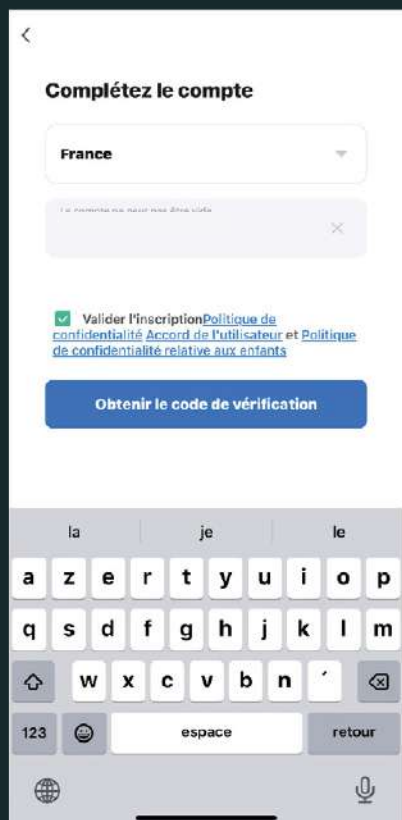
<

Complétez le compte

France

Le compte ne peut pas être vide

Valider l'inscriptionPolitique de confidentialité Accord de l'utilisateur et Politique de confidentialité relative aux enfants

Obtenir le code de vérification

la je le

a z e r t y u i o p

q s d f g h j k l m

w x c v b n ´

123 espace retour